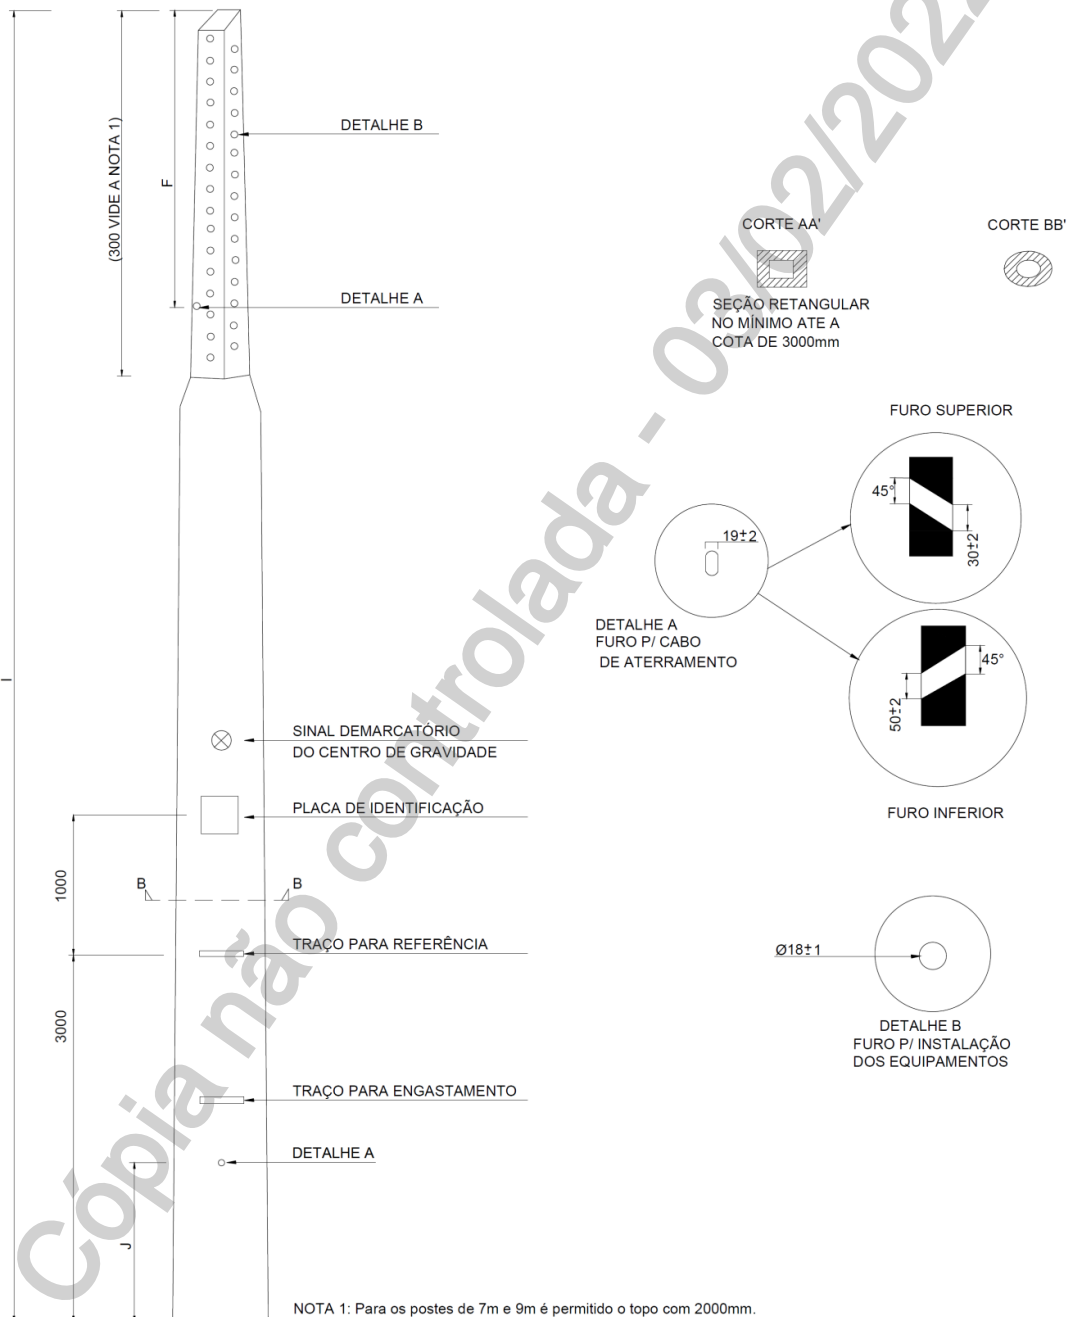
(300 VIDE A NOTA 1)

F

DETALHE B

DETALHE A

CORTE AA'

SEÇÃO RETANGULAR NO MÍNIMO ATE A COTA DE 3000mm

CORTE BB'

FURO SUPERIOR

45°

30±2

19±2

DETALHE A FURO P/ CABO DE ATERRAMENTO

45°

50±2

FURO INFERIOR

I

SINAL DEMARCATÓRIO DO CENTRO DE GRAVIDADE

PLACA DE IDENTIFICAÇÃO

1000

B

B

TRAÇO PARA REFERÊNCIA

Ø18±1

3000

DETALHE B FURO P/ INSTALAÇÃO DOS EQUIPAMENTOS

TRAÇO PARA ENGASTAMENTO

DETALHE A

J

NOTA 1: Para os postes de 7m e 9m é permitido o topo com 2000mm.

Cópia não controlada - 03/02/202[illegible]